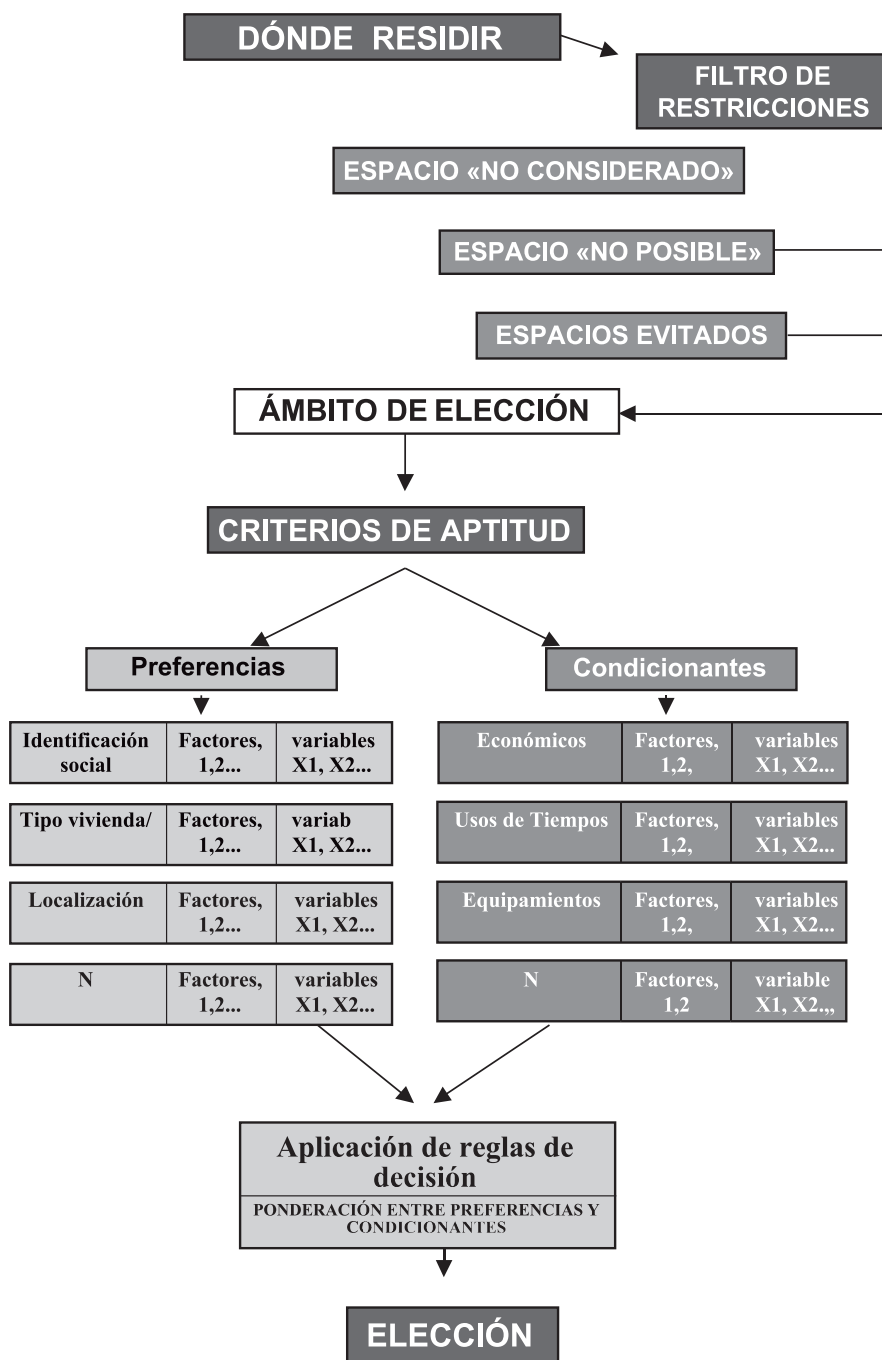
DÓNDE RESIDIR

FILTRO DE RESTRICCIONES

ESPACIO «NO CONSIDERADO»

ESPACIO «NO POSIBLE»

ESPACIOS EVITADOS

ÁMBITO DE ELECCIÓN

CRITERIOS DE APTITUD

Preferencias

| Identificación social | Factores, 1,2... | variables X1, X2... |
|---|---|---|
| Tipo vivienda/ | Factores, 1,2... | variab X1, X2... |
| Localización | Factores, 1,2... | variables X1, X2... |
| N | Factores, 1,2... | variables X1, X2... |

Condicionantes

| Económicos | Factores, 1,2, | variables X1, X2... |
|---|---|---|
| Usos de Tiempos | Factores, 1,2, | variables X1, X2... |
| Equipamientos | Factores, 1,2, | variables X1, X2... |
| N | Factores, 1,2 | variable X1, X2.,, |

Aplicación de reglas de decisión
PONDERACIÓN ENTRE PREFERENCIAS Y CONDICIONANTES

ELECCIÓN